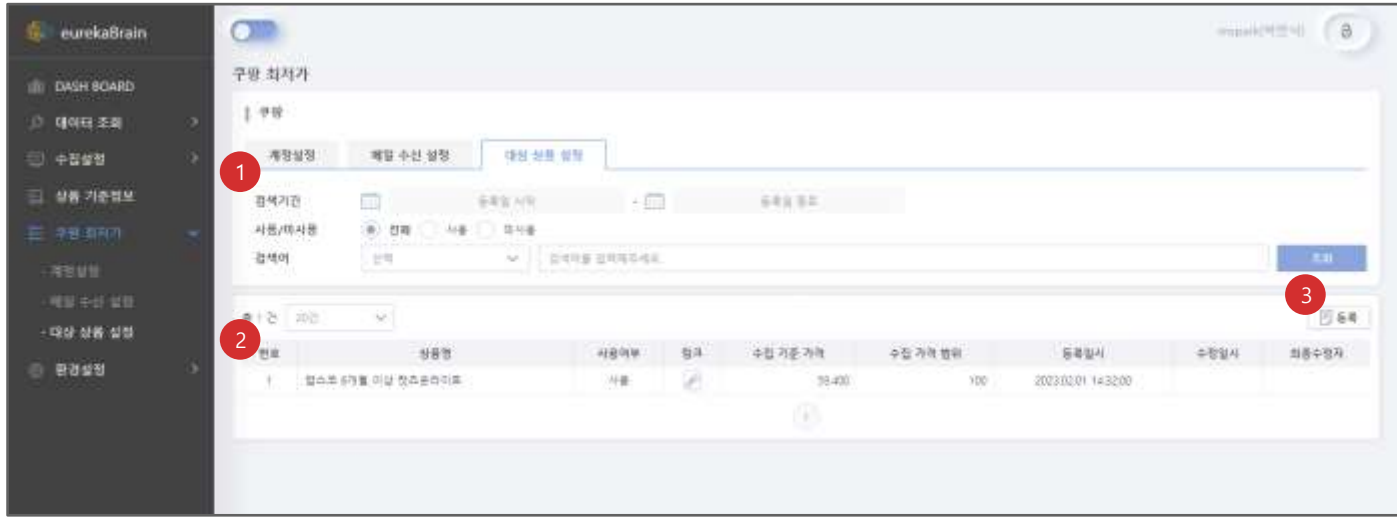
eurekaBrain

DASH BOARD
데이터 조회
수집설정
상품 기준정보
쿠팡 최저가
- 계정설정
- 메일 수신 설정
- 대상 상품 설정
환경설정

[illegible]

쿠팡 최저가

| 쿠팡

계정설정 | 메일 수신 설정 | 대상 상품 설정

1

검색기간 | 등록일 시작 - 등록일 종료
사용/미사용 | 전체 사용 미사용
검색어 | 선택 | 검색어를 입력해주세요. | 조회

3

총 1 건 20건

2

등록

| 번호 | 상품명 | 사용여부 | 링크 | 수집 기준 가격 | 수집 가격 범위 | 등록일시 | 수정일시 | 최종수정자 |
|---|---|---|---|---|---|---|---|---|
| 1 | 압소프 6개월 이상 첫주문라이트 | 사용 | | 39,400 | 100 | 2023.02.01 14:32:00 | | |

1